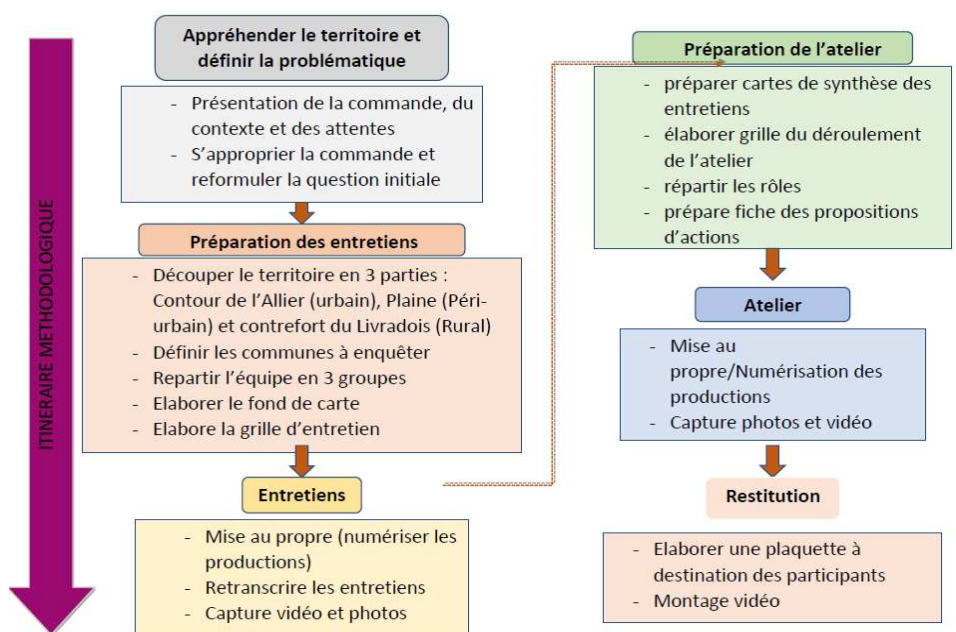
ITINERAIRE METHODOLOGIQUE

Appréhender le territoire et définir la problématique

- Présentation de la commande, du contexte et des attentes
- S'approprier la commande et reformuler la question initiale

Préparation des entretiens

- Découper le territoire en 3 parties : Contour de l'Allier (urbain), Plaine (Péri-urbain) et contrefort du Livradois (Rural)
- Définir les communes à enquêter
- Repartir l'équipe en 3 groupes
- Elaborer le fond de carte
- Elabore la grille d'entretien

Entretiens

- Mise au propre (numériser les productions)
- Retranscrire les entretiens
- Capture vidéo et photos

Préparation de l'atelier

- préparer cartes de synthèse des entretiens
- élaborer grille du déroulement de l'atelier
- répartir les rôles
- prépare fiche des propositions d'actions

Atelier

- Mise au propre/Numérisation des productions
- Capture photos et vidéo

Restitution

- Elaborer une plaquette à destination des participants
- Montage vidéo